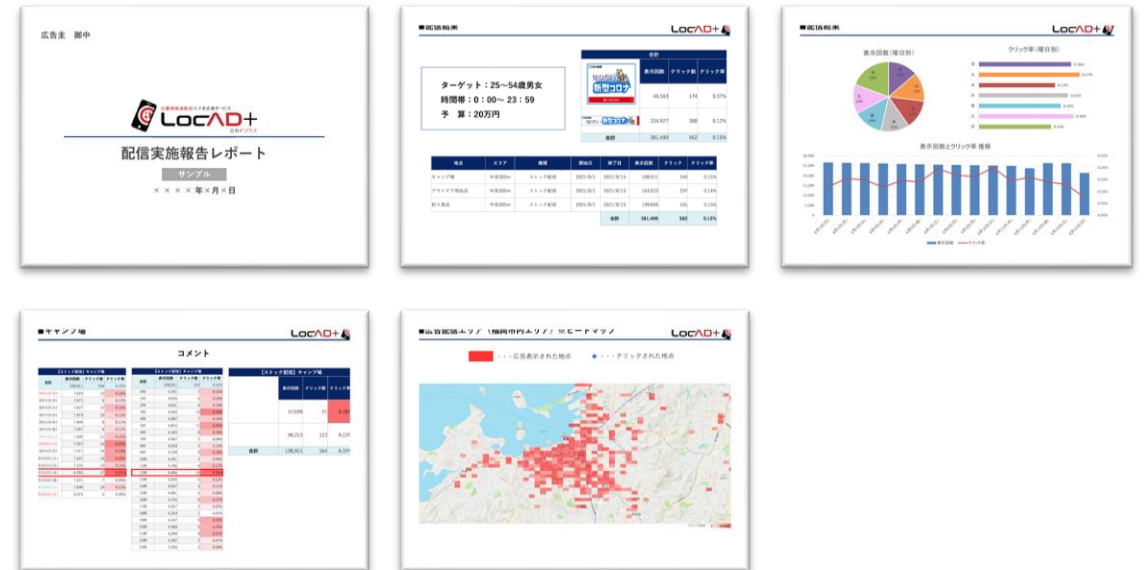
広告主 御中

LocAD+
ロカデプラス

配信実施報告レポート

サンプル

××××年×月×日

■配信結果

LocAD+

ターゲット：25〜54歳男女
時間帯：0：00〜23：59
予 算：20万円

| 合計 | 表示回数 | クリック数 | クリック率 |
|---|---|---|---|
| 新型コロナ | 46,563 | 174 | 0.37% |
| 新型コロナ | 334,927 | 388 | 0.12% |
| 合計 | 381,490 | 562 | 0.15% |

| 地点 | エリア | 種別 | 開始日 | 終了日 | 表示回数 | クリック | クリック率 |
|---|---|---|---|---|---|---|---|
| キャンプ場 | 半径500m | ストック配信 | 2021/8/1 | 2021/8/15 | 188,911 | 164 | 0.13% |
| アウトドア用品店 | 半径500m | ストック配信 | 2021/8/1 | 2021/8/15 | 103,023 | 297 | 0.14% |
| 釣り具店 | 半径500m | ストック配信 | 2021/8/1 | 2021/8/15 | 189,656 | 161 | 0.13% |
| | | | | 合計 | 381,490 | 562 | 0.15% |

■配信結果

LocAD+

表示回数（曜日別）

クリック率（曜日別）

表示回数とクリック率 推移

■キャンプ場

LocAD+

コメント

【ストック配信】キャンプ場

| 表示回数 | クリック数 | クリック率 |
|---|---|---|
| 10,698 | 41 | 0.38% |
| 98,213 | 123 | 0.13% |
| 合計 108,911 | 164 | 0.15% |

■広告配信エリア（福岡市内エリア）※ヒートマップ

LocAD+

・・・広告表示された地点　・・・クリックされた地点